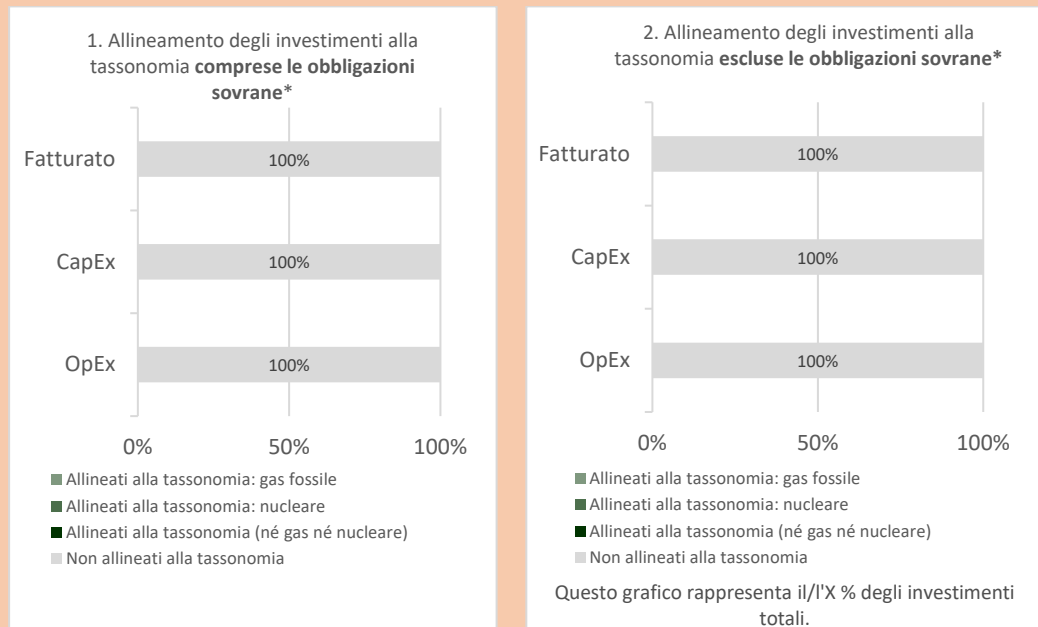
1. Allineamento degli investimenti alla tassonomia **comprese le obbligazioni sovrane***

Fatturato 100%

CapEx 100%

OpEx 100%

0% 50% 100%

Allineati alla tassonomia: gas fossile
Allineati alla tassonomia: nucleare
Allineati alla tassonomia (né gas né nucleare)
Non allineati alla tassonomia

2. Allineamento degli investimenti alla tassonomia **escluse le obbligazioni sovrane***

Fatturato 100%

CapEx 100%

OpEx 100%

0% 50% 100%

Allineati alla tassonomia: gas fossile
Allineati alla tassonomia: nucleare
Allineati alla tassonomia (né gas né nucleare)
Non allineati alla tassonomia

Questo grafico rappresenta il/l'X % degli investimenti totali.